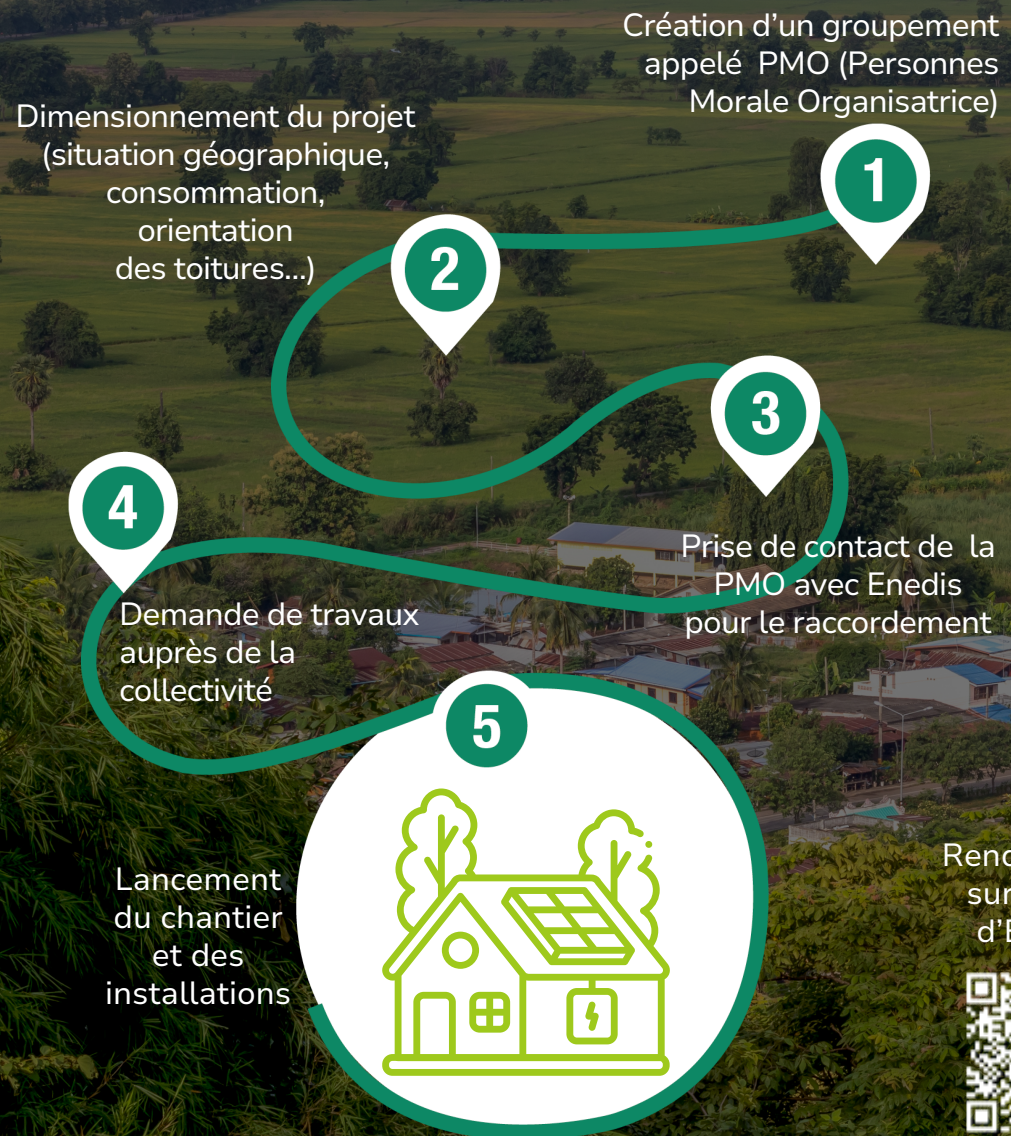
Création d'un groupement appelé PMO (Personnes Morale Organisatrice)

1

Dimensionnement du projet (situation géographique, consommation, orientation des toitures...)

2

3

Prise de contact de la PMO avec Enedis pour le raccordement

4

Demande de travaux auprès de la collectivité

5

Lancement du chantier et des installations

Renc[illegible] sur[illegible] d'E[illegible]